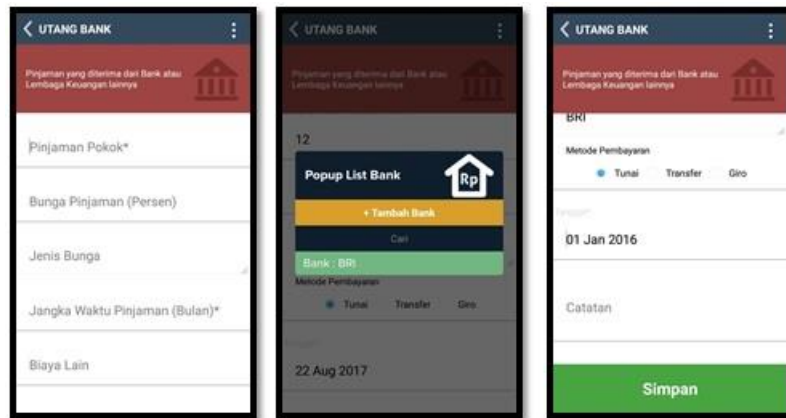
UTANG BANK

Pinjaman yang diterima dari Bank atau Lembaga Keuangan lainnya

Pinjaman Pokok*

Bunga Pinjaman (Persen)

Jenis Bunga

Jangka Waktu Pinjaman (Bulan)*

Biaya Lain

UTANG BANK

Pinjaman yang diterima dari Bank atau Lembaga Keuangan lainnya

12

Popup List Bank

Rp

+ Tambah Bank

Cari

Bank : BRI

Metode Pembayaran

Tunai Transfer Giro

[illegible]

22 Aug 2017

UTANG BANK

Pinjaman yang diterima dari Bank atau Lembaga Keuangan lainnya

BRI

Metode Pembayaran

Tunai Transfer Giro

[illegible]

01 Jan 2016

Catatan

Simpan